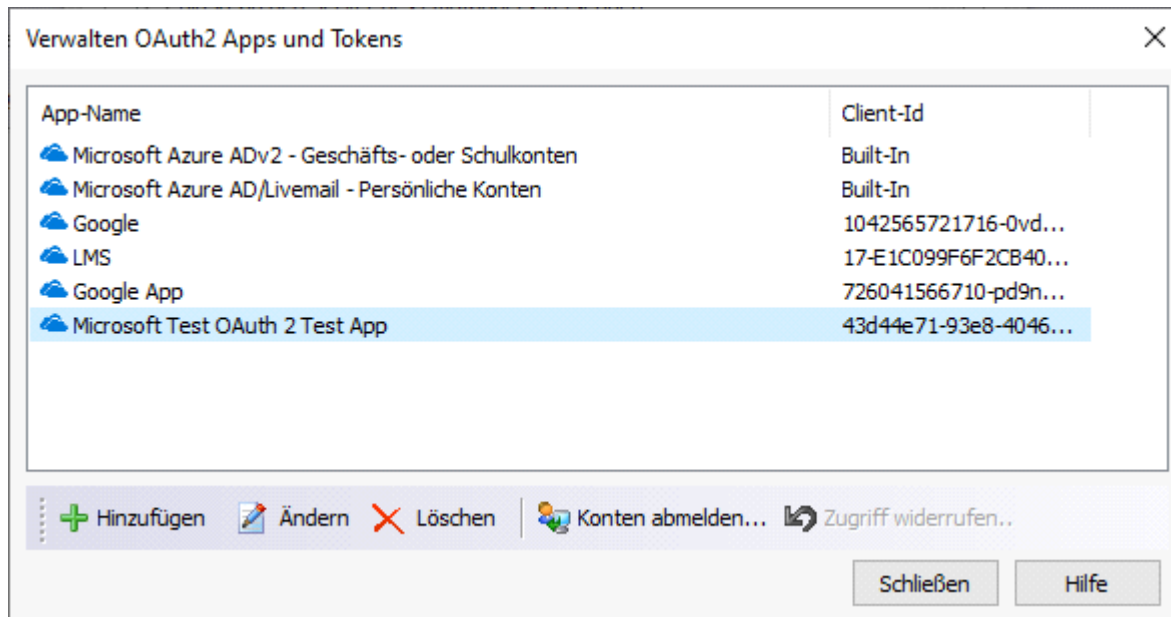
Verwalten OAuth2 Apps und Tokens

| App-Name | Client-Id |
|---|---|
| Microsoft Azure ADv2 - Geschäfts- oder Schulkonten | Built-In |
| Microsoft Azure AD/Livemail - Persönliche Konten | Built-In |
| Google | 1042565721716-0vd... |
| LMS | 17-E1C099F6F2CB40... |
| Google App | 726041566710-pd9n... |
| Microsoft Test OAuth 2 Test App | 43d44e71-93e8-4046... |

Hinzufügen Ändern Löschen Konten abmelden... Zugriff widerrufen..

Schließen Hilfe